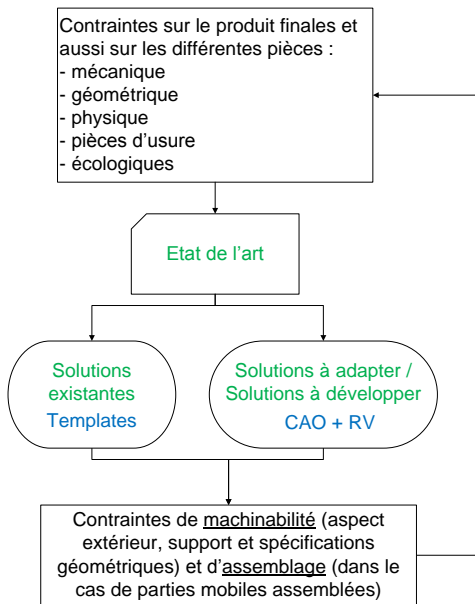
Contraintes sur le produit finales et aussi sur les différentes pièces :
- mécanique
- géométrique
- physique
- pièces d'usure
- écologiques

Etat de l'art

Solutions existantes
Templates

Solutions à adapter / Solutions à développer
CAO + RV

Contraintes de machinabilité (aspect extérieur, support et spécifications géométriques) et d'assemblage (dans le cas de parties mobiles assemblées)